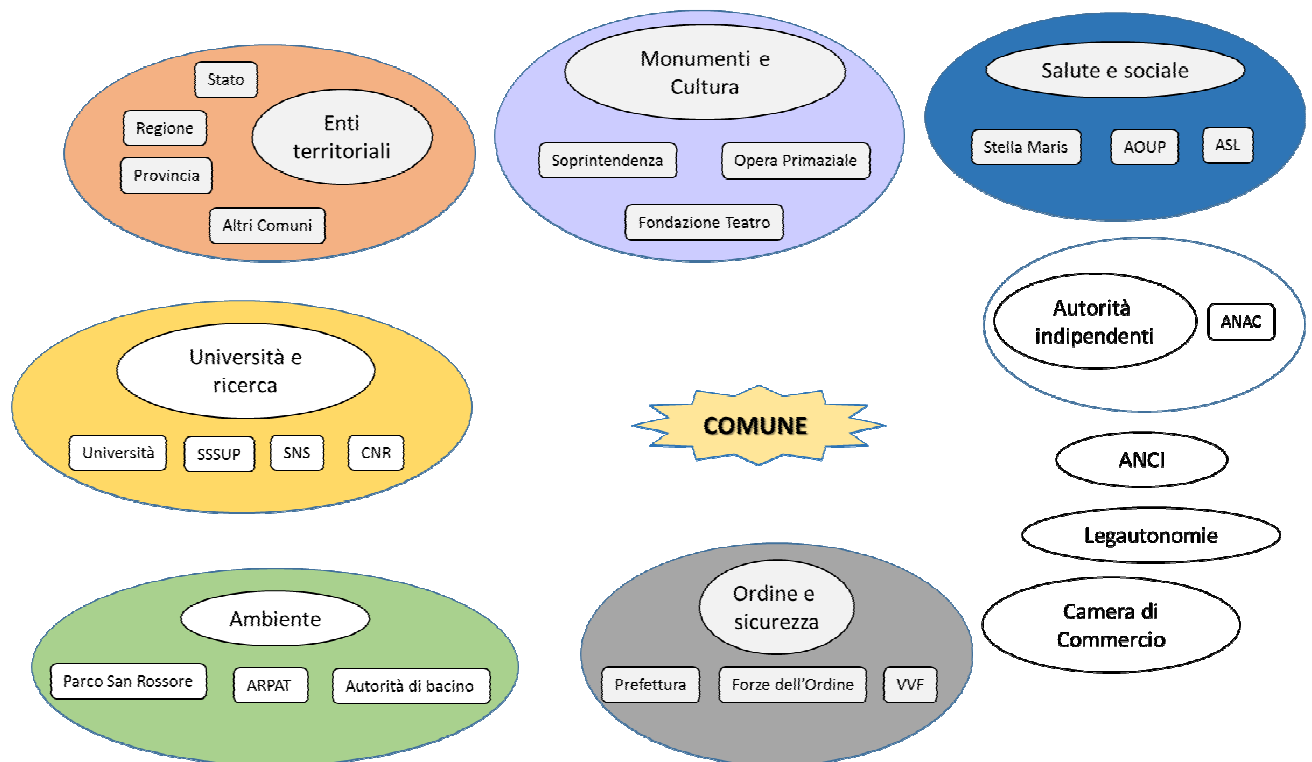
Stato

Regione

Enti territoriali

Provincia

Altri Comuni

Monumenti e Cultura

Soprintendenza

Opera Primaziale

Fondazione Teatro

Salute e sociale

Stella Maris

AOUP

ASL

Autorità indipendenti

ANAC

Università e ricerca

Università

SSSUP

SNS

CNR

COMUNE

ANCI

Legautonomie

Camera di Commercio

Ambiente

Parco San Rossore

ARPAT

Autorità di bacino

Ordine e sicurezza

Prefettura

Forze dell'Ordine

VVF